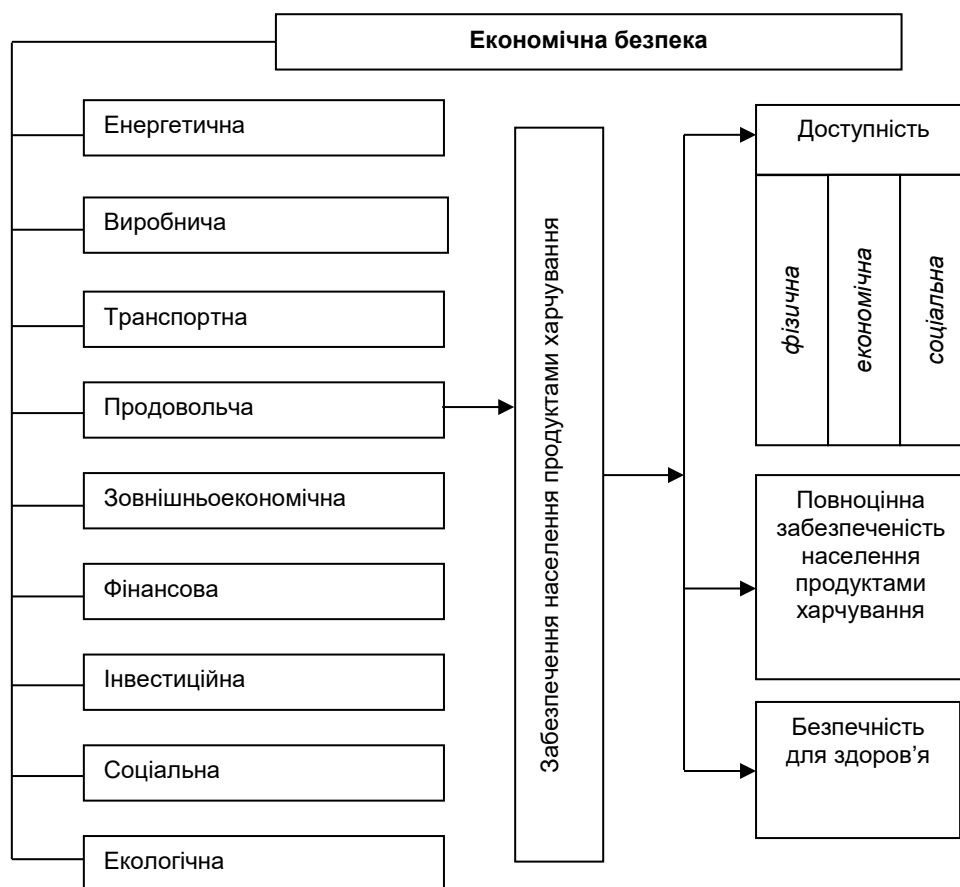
Економічна безпека

Енергетична

Виробнича

Транспортна

Продовольча

Зовнішньоекономічна

Фінансова

Інвестиційна

Соціальна

Екологічна

Забезпечення населення продуктами харчування

Доступність

фізична

економічна

соціальна

Повноцінна забезпеченість населення продуктами харчування

Безпечність для здоров'я